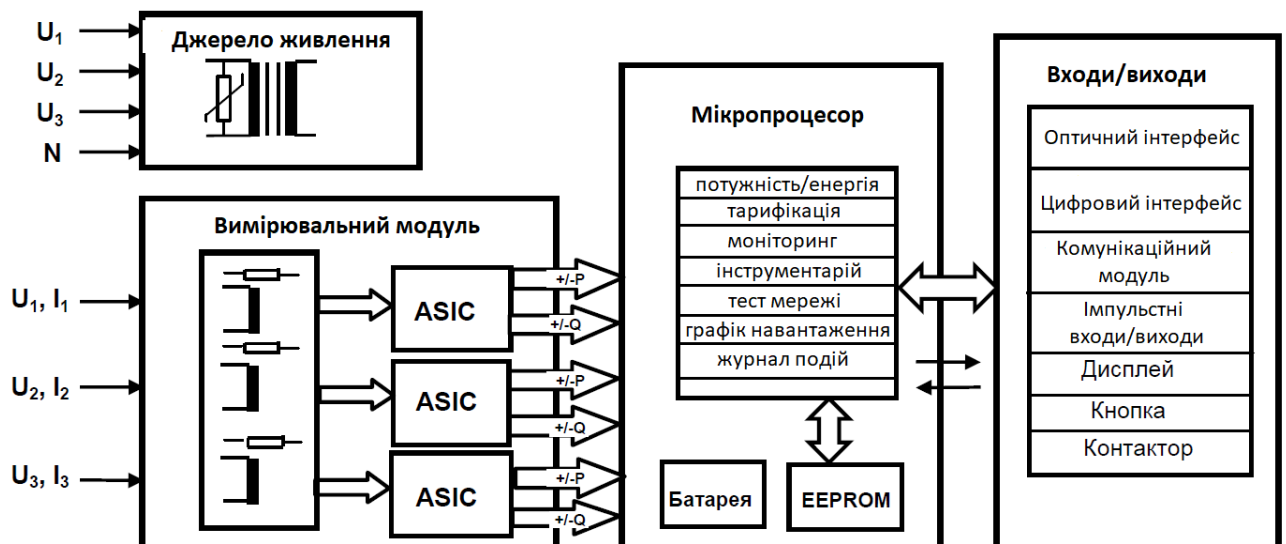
$U_1$
$U_2$
$U_3$
N

Джерело живлення

Вимірювальний модуль

$U_1$, $I_1$
$U_2$, $I_2$
$U_3$, $I_3$

ASIC
ASIC
ASIC

+/-P
+/-Q
+/-P
+/-Q
+/-P
+/-Q

Мікропроцесор

| потужність/енергія |
|---|
| тарифікація |
| моніторинг |
| інструментарій |
| тест мережі |
| графік навантаження |
| журнал подій |

Батарея
EEPROM

Входи/виходи

| Оптичний інтерфейс |
|---|
| Цифровий інтерфейс |
| Комунікаційний модуль |
| Імпульстні входи/виходи |
| Дисплей |
| Кнопка |
| Контактор |